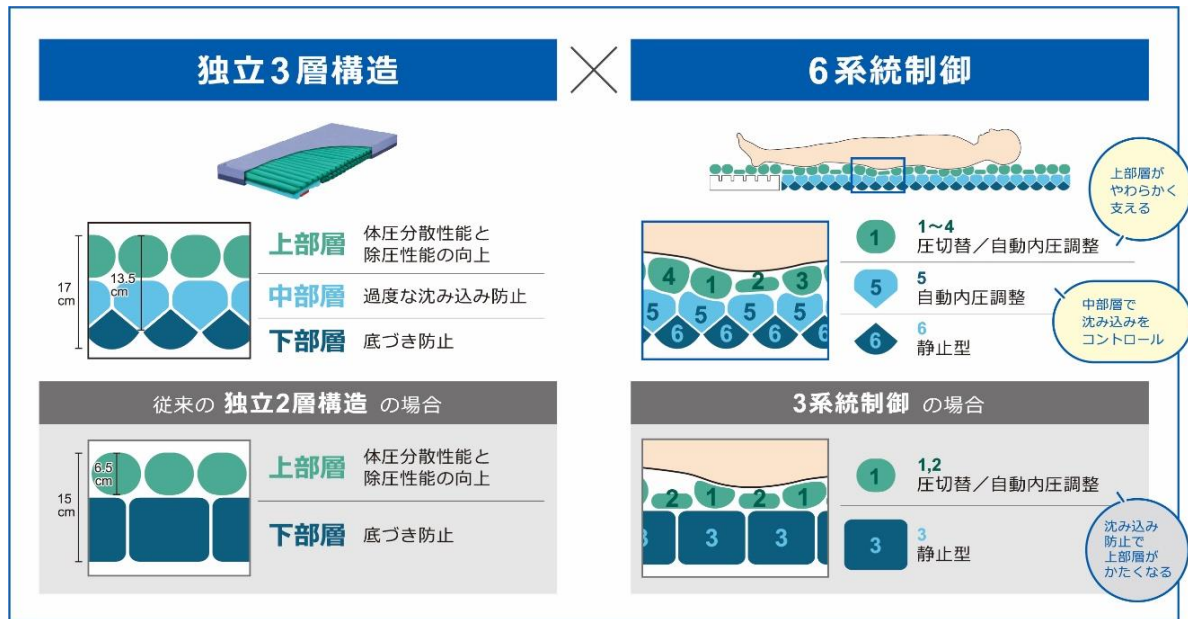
独立3層構造

6系統制御

17 cm

13.5 cm

上部層 体圧分散性能と除圧性能の向上

中部層 過度な沈み込み防止

下部層 底づき防止

従来の 独立2層構造 の場合

15 cm

6.5 cm

上部層 体圧分散性能と除圧性能の向上

下部層 底づき防止

上部層がやわらかく支える

4 1 2 3
5 5 5 5 5
6 6 6 6 6

1 1~4 圧切替／自動内圧調整

5 5 自動内圧調整

6 6 静止型

中部層で沈み込みをコントロール

3系統制御 の場合

2 1 2 1
3 3 3 3

1 1,2 圧切替／自動内圧調整

3 3 静止型

沈み込み防止で上部層がかたくなる